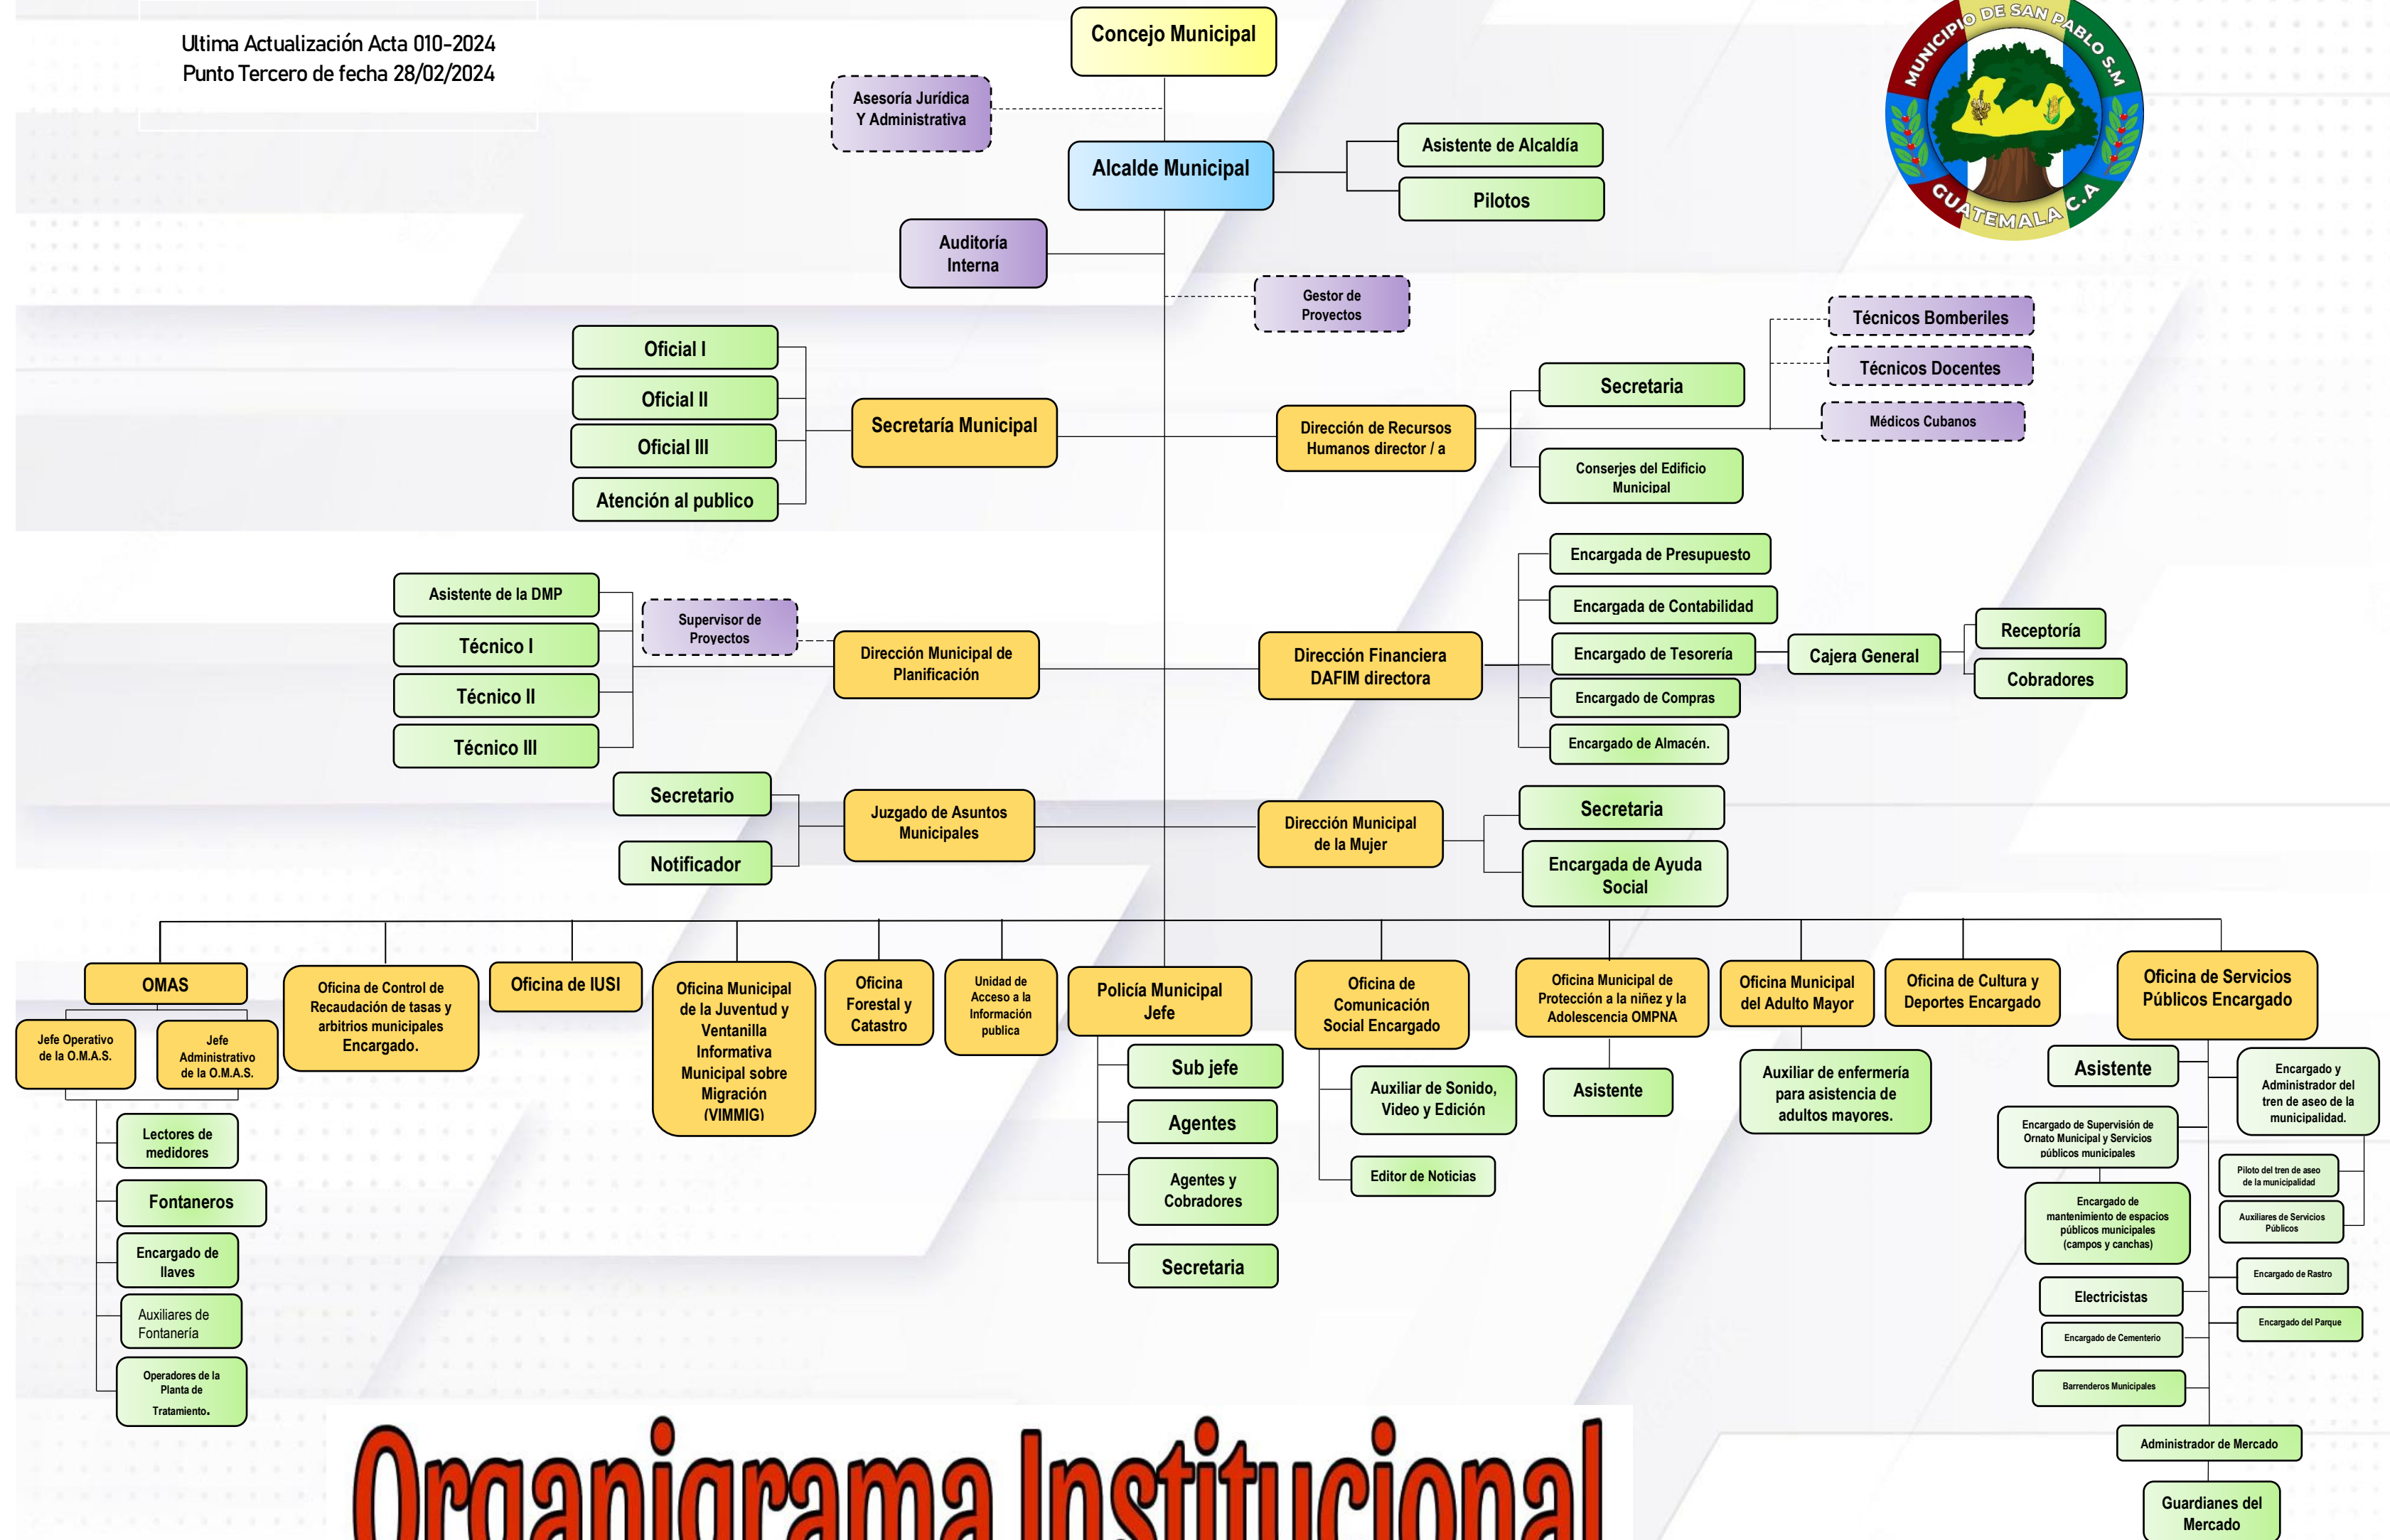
Ultima Actualización Acta 010-2024
Punto Tercero de fecha 28/02/2024

MUNICIPIO DE SAN PABLO S.M
GUATEMALA C.A

Concejo Municipal

Asesoría Jurídica Y Administrativa

Alcalde Municipal

Asistente de Alcaldía

Pilotos

Auditoría Interna

Gestor de Proyectos

Oficial I

Oficial II

Oficial III

Atención al publico

Secretaría Municipal

Dirección de Recursos Humanos director / a

Secretaria

Conserjes del Edificio Municipal

Técnicos Bomberiles

Técnicos Docentes

Médicos Cubanos

Asistente de la DMP

Técnico I

Técnico II

Técnico III

Supervisor de Proyectos

Dirección Municipal de Planificación

Dirección Financiera DAFIM directora

Encargada de Presupuesto

Encargada de Contabilidad

Encargado de Tesorería

Encargado de Compras

Encargado de Almacén.

Cajera General

Receptoría

Cobradores

Secretario

Notificador

Juzgado de Asuntos Municipales

Dirección Municipal de la Mujer

Secretaria

Encargada de Ayuda Social

OMAS

Jefe Operativo de la O.M.A.S.

Jefe Administrativo de la O.M.A.S.

Lectores de medidores

Fontaneros

Encargado de llaves

Auxiliares de Fontanería

Operadores de la Planta de Tratamiento.

Oficina de Control de Recaudación de tasas y arbitrios municipales Encargado.

Oficina de IUSI

Oficina Municipal de la Juventud y Ventanilla Informativa Municipal sobre Migración (VIMMIG)

Oficina Forestal y Catastro

Unidad de Acceso a la Información publica

Policía Municipal Jefe

Sub jefe

Agentes

Agentes y Cobradores

Secretaria

Oficina de Comunicación Social Encargado

Auxiliar de Sonido, Video y Edición

Editor de Noticias

Oficina Municipal de Protección a la niñez y la Adolescencia OMPNA

Asistente

Oficina Municipal del Adulto Mayor

Auxiliar de enfermería para asistencia de adultos mayores.

Oficina de Cultura y Deportes Encargado

Oficina de Servicios Públicos Encargado

Asistente

Encargado de Supervisión de Ornato Municipal y Servicios públicos municipales

Encargado de mantenimiento de espacios públicos municipales (campos y canchas)

Electricistas

Encargado de Cementerio

Barrenderos Municipales

Encargado y Administrador del tren de aseo de la municipalidad.

Piloto del tren de aseo de la municipalidad

Auxiliares de Servicios Públicos

Encargado de Rastro

Encargado del Parque

Administrador de Mercado

Guardianes del Mercado

Organigrama Institucional